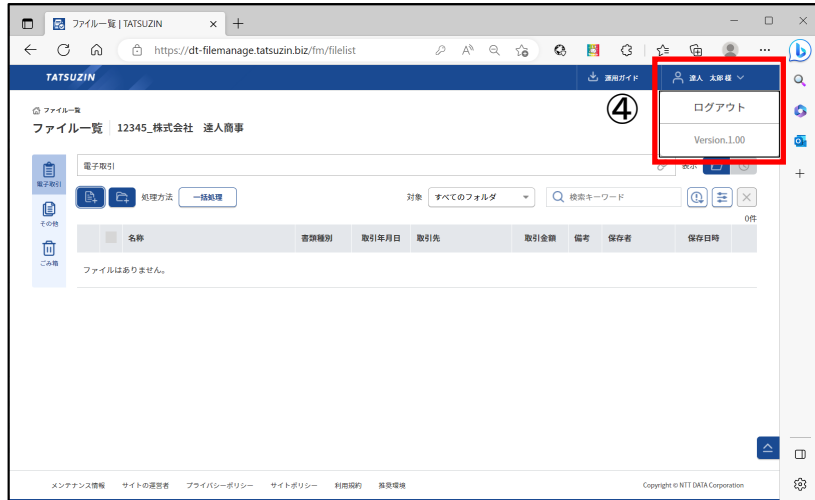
ファイル一覧 | TATSUZIN

https://dt-filemanage.tatsuzin.biz/fm/filelist

TATSUZIN

運用ガイド

達人 太郎 様

④

ログアウト

Version.1.00

ファイル一覧

ファイル一覧 12345_株式会社 達人商事

電子取引

その他

ごみ箱

電子取引

表示

処理方法 一括処理

対象 すべてのフォルダ

検索キーワード

0件

| | 名称 | 書類種別 | 取引年月日 | 取引先 | 取引金額 | 備考 | 保存者 | 保存日時 |
|---|---|---|---|---|---|---|---|---|
| | ファイルはありません。 | | | | | | | |

メンテナンス情報 サイトの運営者 プライバシーポリシー サイトポリシー 利用規約 推奨環境

Copyright © NTT DATA Corporation